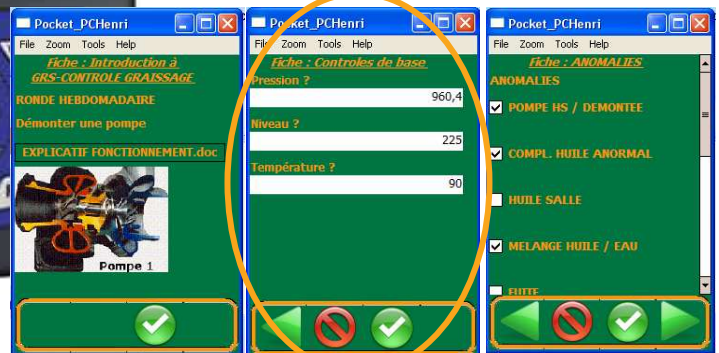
Pocket_PCHenri
File Zoom Tools Help
Fiche : Introduction à GRS-CONTROLE GRAISSAGE
RONDE HEBDOMADAIRE
Démonter une pompe
EXPLICATIF FONCTIONNEMENT.doc
Pompe 1

Pocket_PCHenri
File Zoom Tools Help
Fiche : Controles de base
Pression ?
960,4
Niveau ?
225
Température ?
90

Pocket_PCHenri
File Zoom Tools Help
Fiche : ANOMALIES
ANOMALIES
POMPE HS / DEMONTEE
COMPL. HUILE ANORMAL
HUILE SALLE
MELANGE HUILE / EAU
FUITE